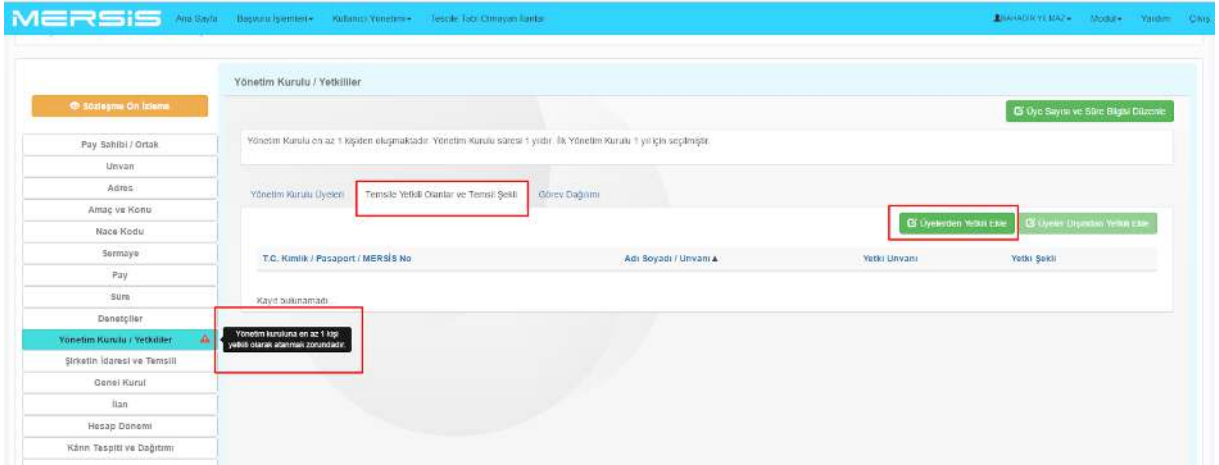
MERSİS Ana Sayfa Başvuru İşlemleri▾ Kullanıcı Yönetimi▾ Tescile Tabi Olmayan İlanlar

BAHADIR YILMAZ▾ Modül▾ Yardım Çıkış

Sözleşme Ön İzleme

Pay Sahibi / Ortak
Unvan
Adres
Amaç ve Konu
Nace Kodu
Sermaye
Pay
Süre
Denetçiler
Yönetim Kurulu / Yetkililer
Şirketin İdaresi ve Temsili
Genel Kurul
İlan
Hesap Dönemi
Kârın Tespiti ve Dağıtımı

Yönetim kuruluna en az 1 kişi yetkili olarak atanmak zorundadır.

Yönetim Kurulu / Yetkililer

Üye Sayısı ve Süre Bilgisi Düzenle

Yönetim Kurulu en az 1 kişiden oluşmaktadır. Yönetim Kurulu süresi 1 yıldır. İlk Yönetim Kurulu 1 yıl için seçilmiştir.

Yönetim Kurulu Üyeleri | Temsile Yetkili Olanlar ve Temsil Şekli | Görev Dağılımı

Üyelerden Yetkili Ekle | Üyeler Dışından Yetkili Ekle

| T.C. Kimlik / Pasaport / MERSİS No | Adı Soyadı / Unvanı ▲ | Yetki Unvanı | Yetki Şekli |
|---|---|---|---|

Kayıt bulunamadı.